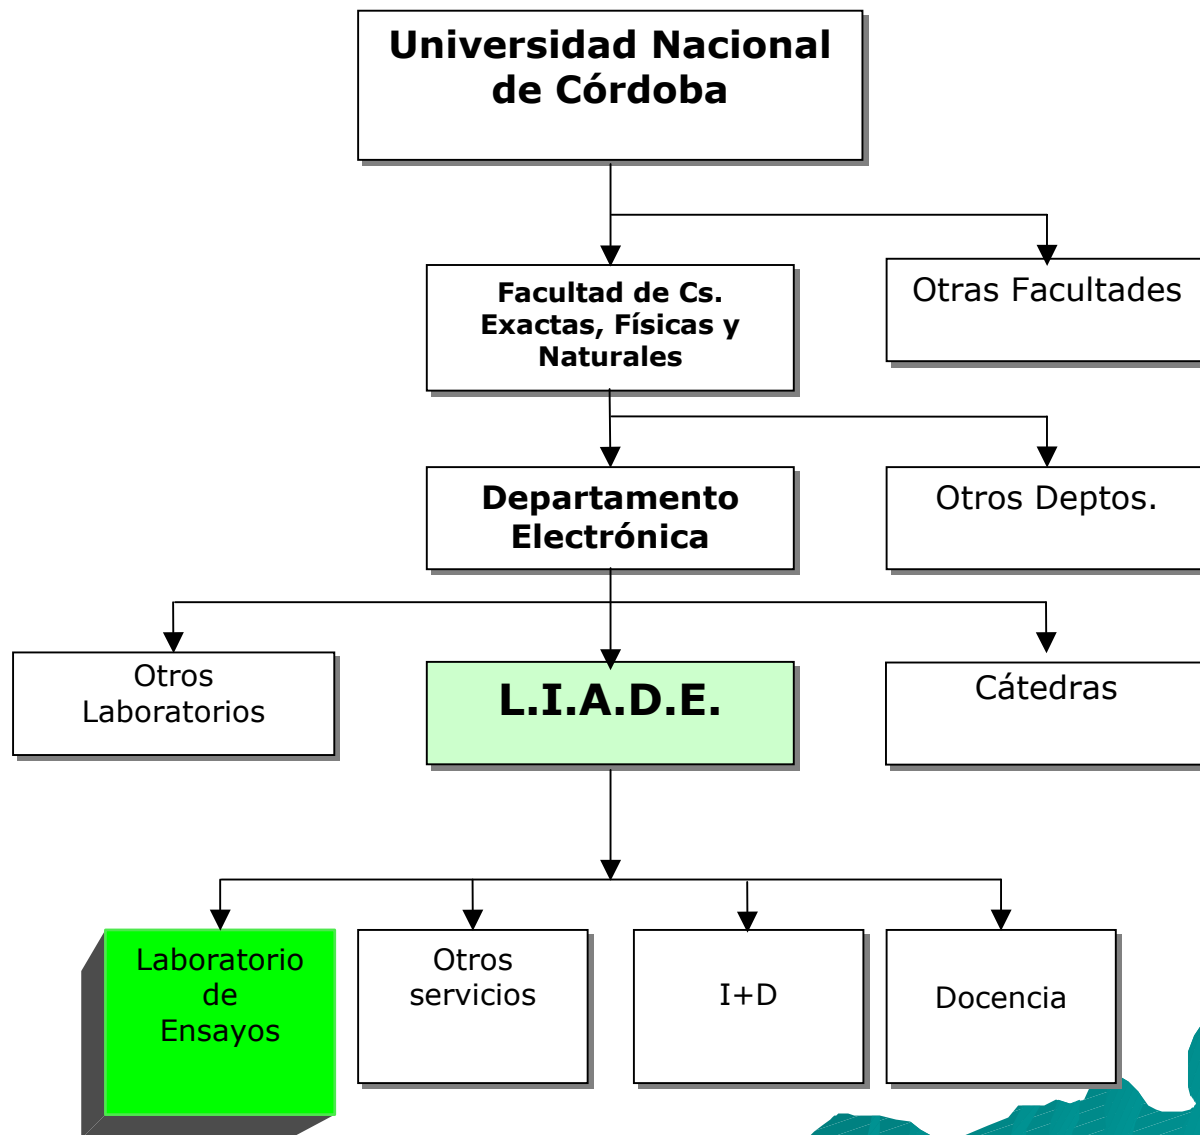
Universidad Nacional de Córdoba

Facultad de Cs. Exactas, Físicas y Naturales

Otras Facultades

Departamento Electrónica

Otros Deptos.

Otros Laboratorios

L.I.A.D.E.

Cátedras

Laboratorio de Ensayos

Otros servicios

I+D

Docencia